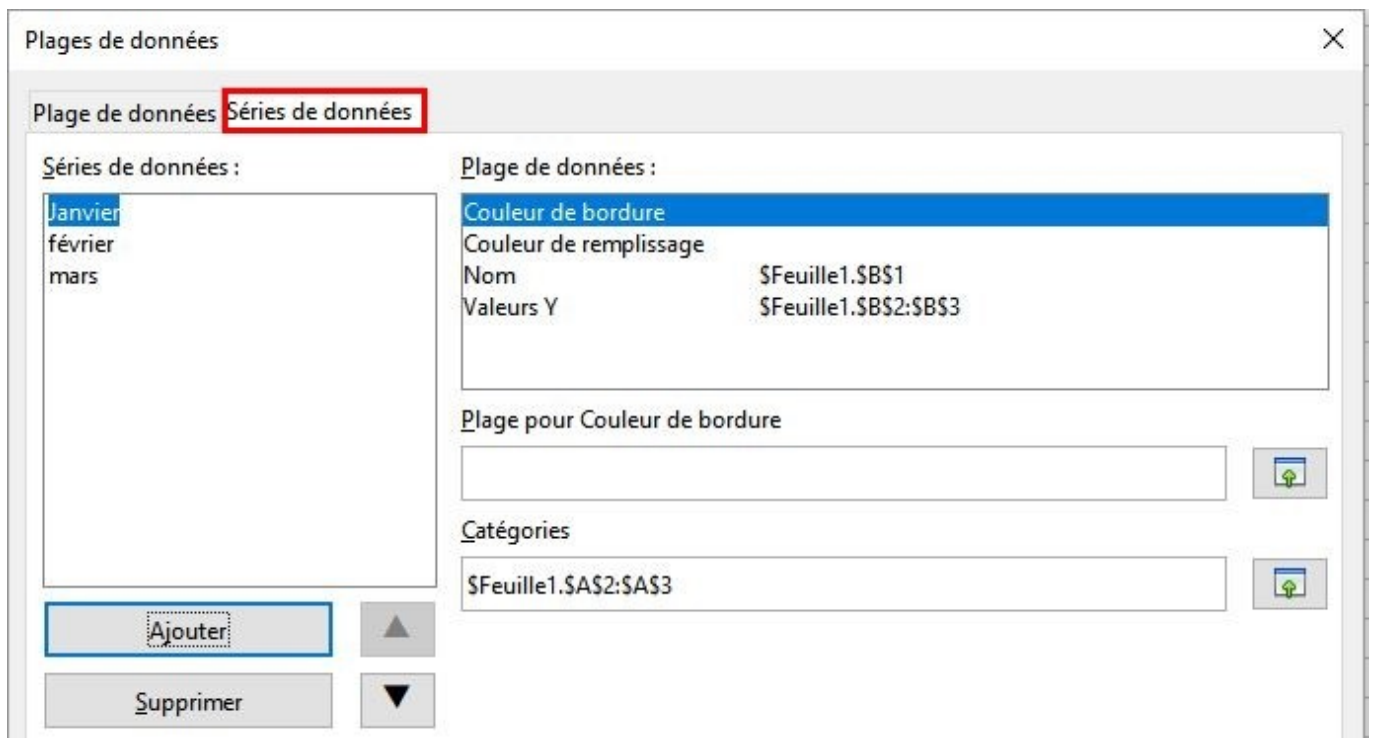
Plages de données

Plage de données Séries de données

Séries de données :

Janvier
février
mars

Plage de données :

| | |
|---|---|
| Couleur de bordure | |
| Couleur de remplissage | |
| Nom | \$Feuille1.\$B\$1 |
| Valeurs Y | \$Feuille1.\$B\$2:\$B\$3 |

Plage pour Couleur de bordure

Catégories

\$Feuille1.\$A\$2:\$A\$3

Ajouter

Supprimer